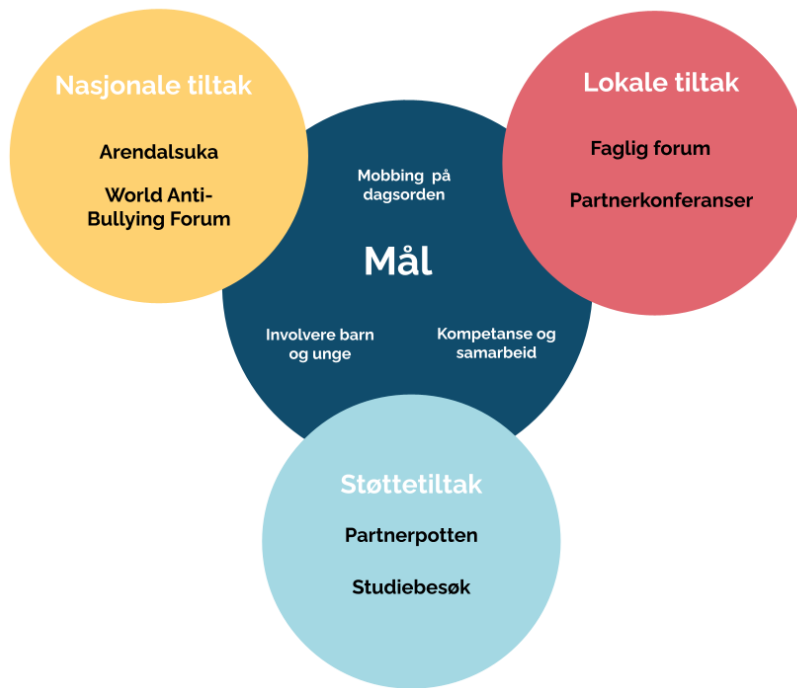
Nasjonale tiltak

Arendalsuka

World Anti-Bullying Forum

Lokale tiltak

Faglig forum

Partnerkonferanser

Mobbing på dagsorden

Mål

Involvere barn og unge

Kompetanse og samarbeid

Støttetiltak

Partnerpotten

Studiebesøk